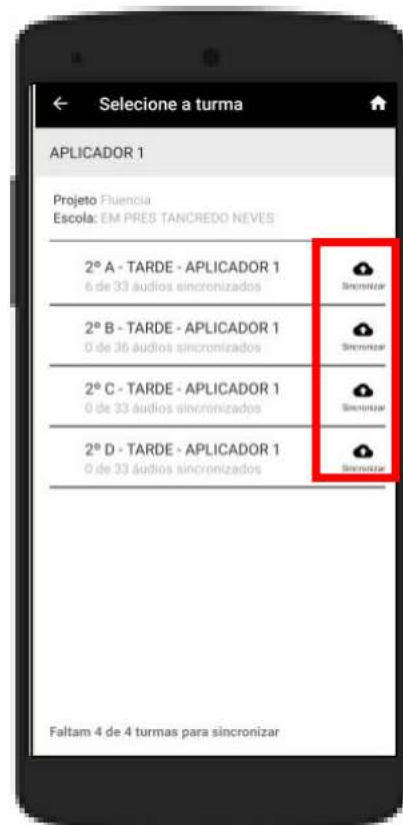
Selecione a turma

APLICADOR 1

Projeto Fluencia
Escola: EM PRES TANCREDO NEVES

2º A - TARDE - APLICADOR 1
6 de 33 áudios sincronizados
Sincronizar

2º B - TARDE - APLICADOR 1
0 de 36 áudios sincronizados
Sincronizar

2º C - TARDE - APLICADOR 1
0 de 33 áudios sincronizados
Sincronizar

2º D - TARDE - APLICADOR 1
0 de 33 áudios sincronizados
Sincronizar

Faltam 4 de 4 turmas para sincronizar